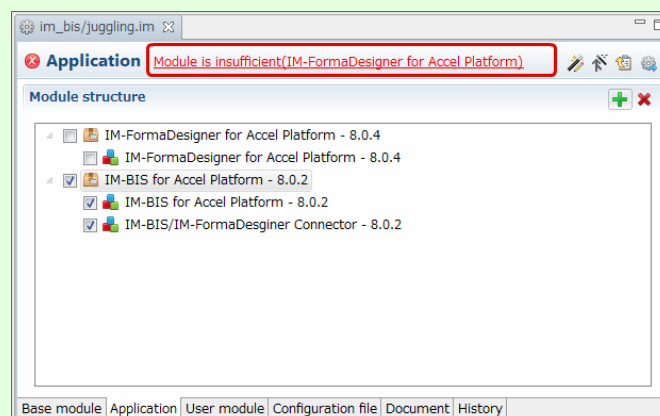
im_bis/juggling.im

Application Module is insufficient(IM-FormaDesigner for Accel Platform)

Module structure

IM-FormaDesigner for Accel Platform - 8.0.4
IM-FormaDesigner for Accel Platform - 8.0.4
IM-BIS for Accel Platform - 8.0.2
IM-BIS for Accel Platform - 8.0.2
IM-BIS/IM-FormaDesginer Connector - 8.0.2

Base module | Application | User module | Configuration file | Document | History